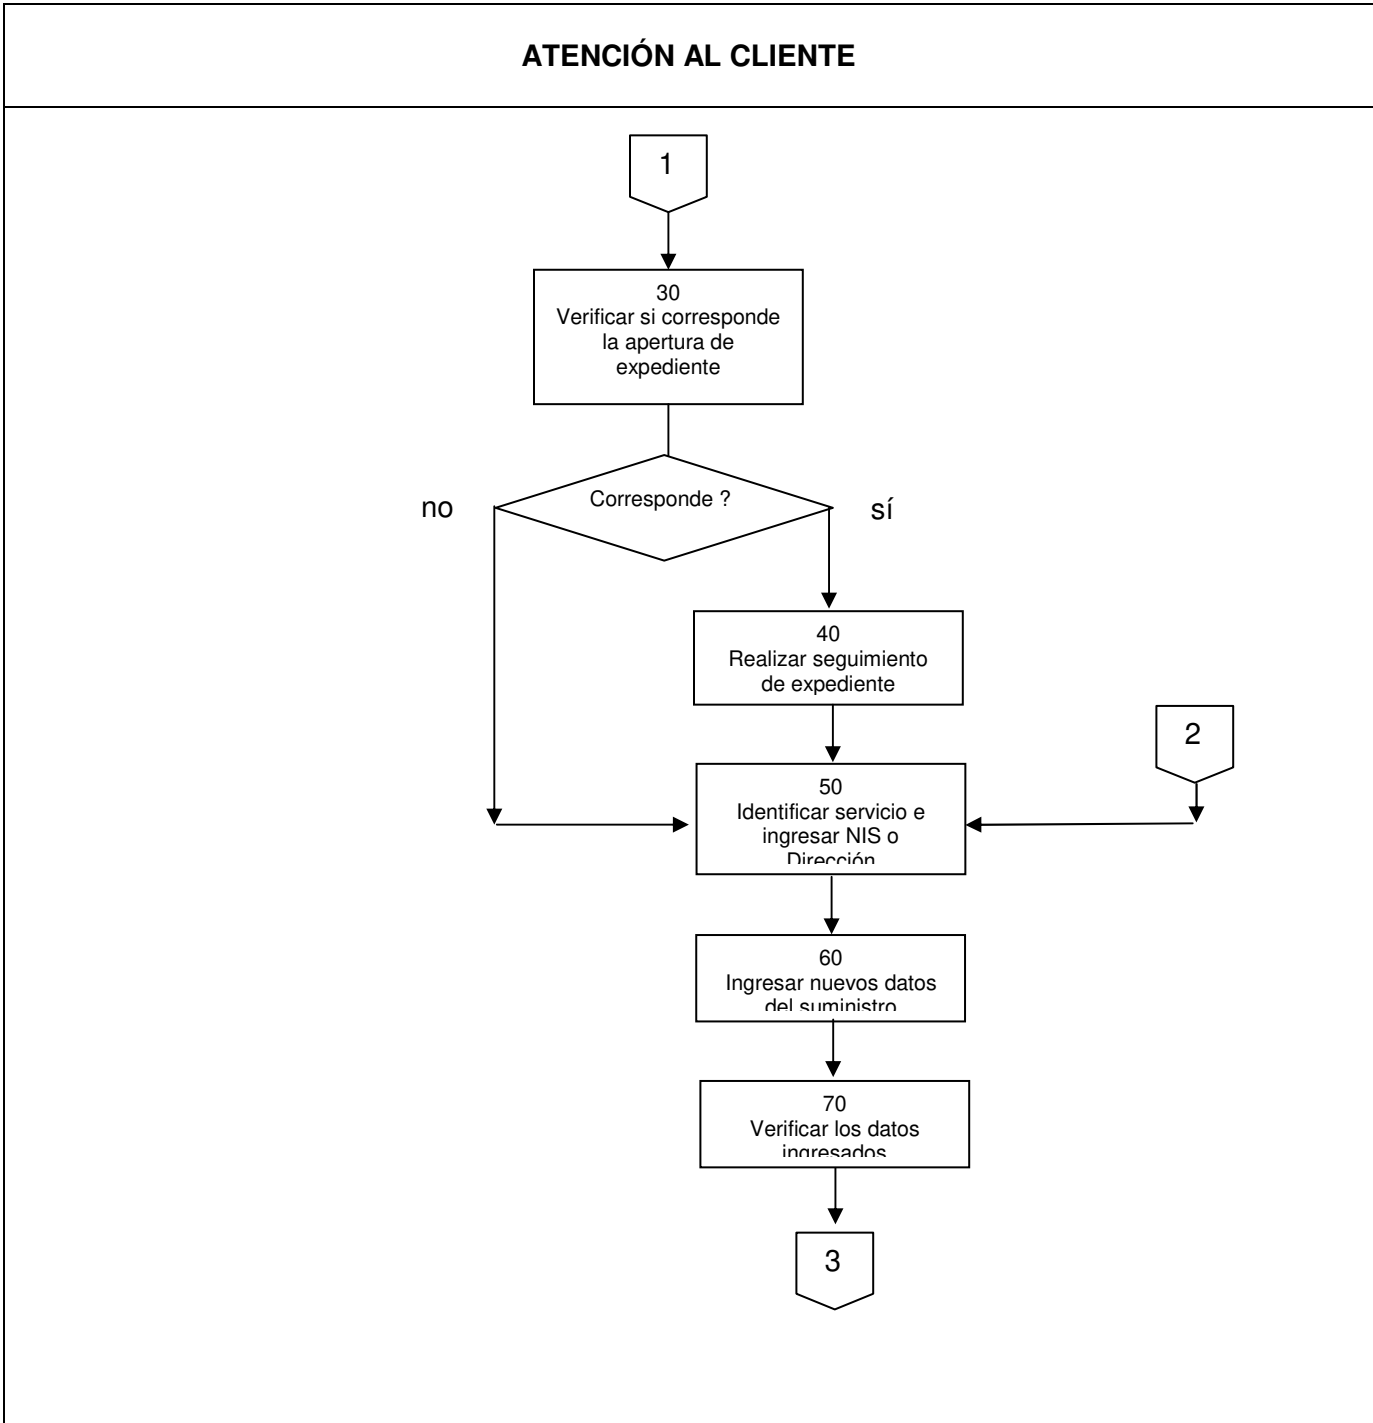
ATENCIÓN AL CLIENTE

1

30
Verificar si corresponde la apertura de expediente

no

Corresponde ?

sí

40
Realizar seguimiento de expediente

2

50
Identificar servicio e ingresar NIS o Dirección

60
Ingresar nuevos datos del suministro

70
Verificar los datos ingresados

3